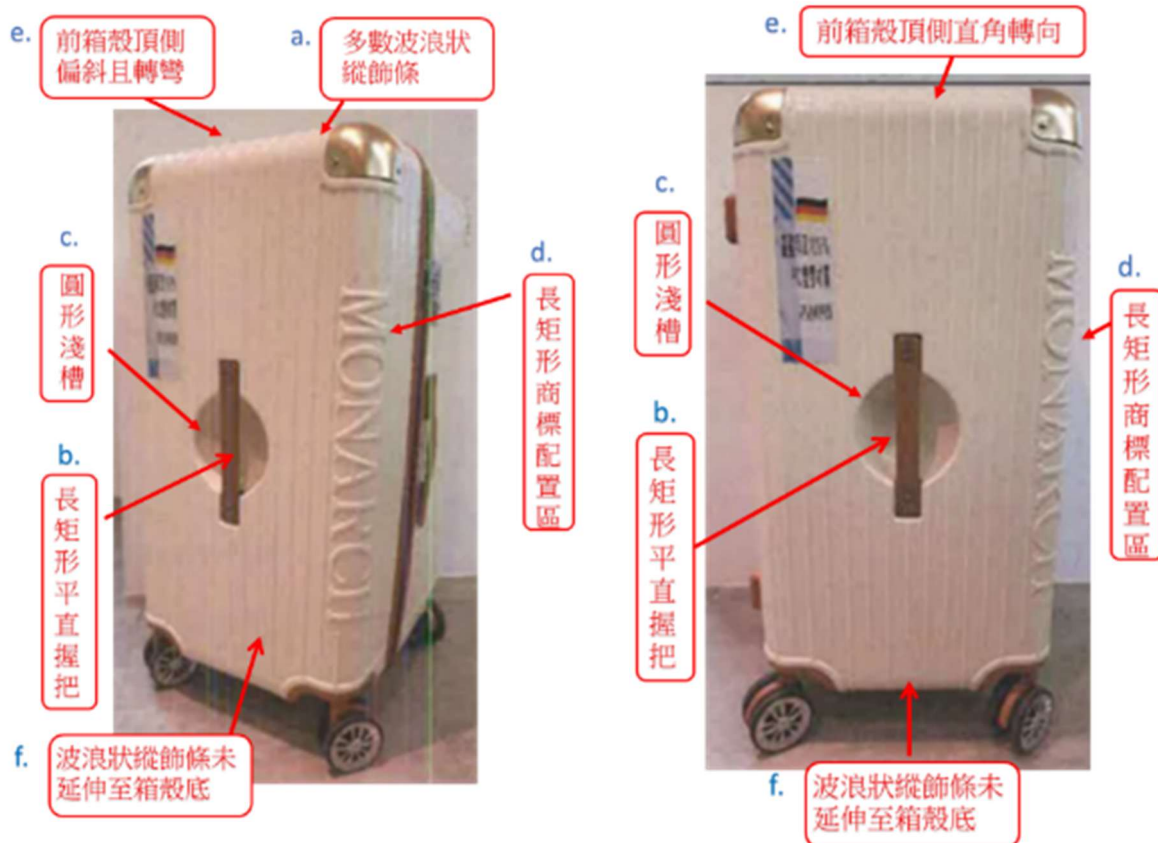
e. 前箱殼頂側偏斜且轉彎

a. 多數波浪狀縱飾條

c. 圓形淺槽

d. 長矩形商標配置區

MONARCH

b. 長矩形平直握把

f. 波浪狀縱飾條未延伸至箱殼底

e. 前箱殼頂側直角轉向

c. 圓形淺槽

MONARCH

d. 長矩形商標配置區

b. 長矩形平直握把

f. 波浪狀縱飾條未延伸至箱殼底